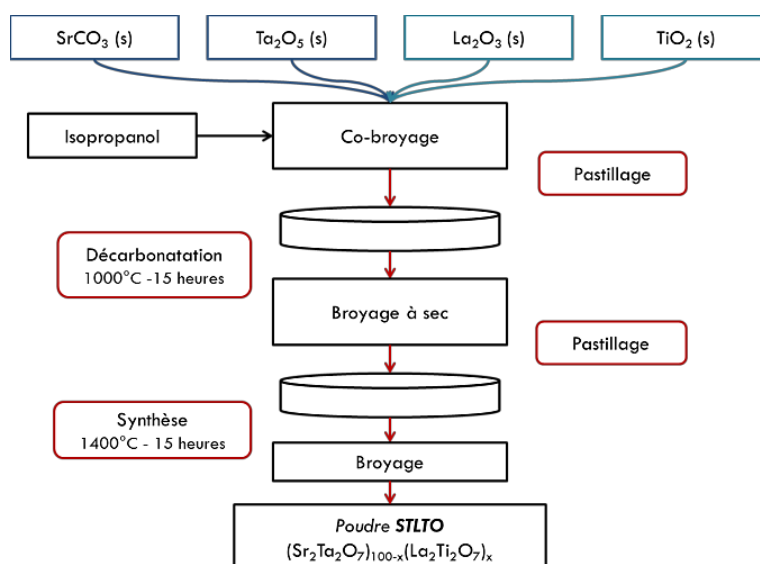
$SrCO_3$ (s)

$Ta_2O_5$ (s)

$La_2O_3$ (s)

$TiO_2$ (s)

Isopropanol

Co-broyage

Pastillage

Décarbonatation
1000°C -15 heures

Broyage à sec

Pastillage

Synthèse
1400°C - 15 heures

Broyage

*Poudre **STLTO***
$(Sr_2Ta_2O_7)_{100-x}(La_2Ti_2O_7)_x$